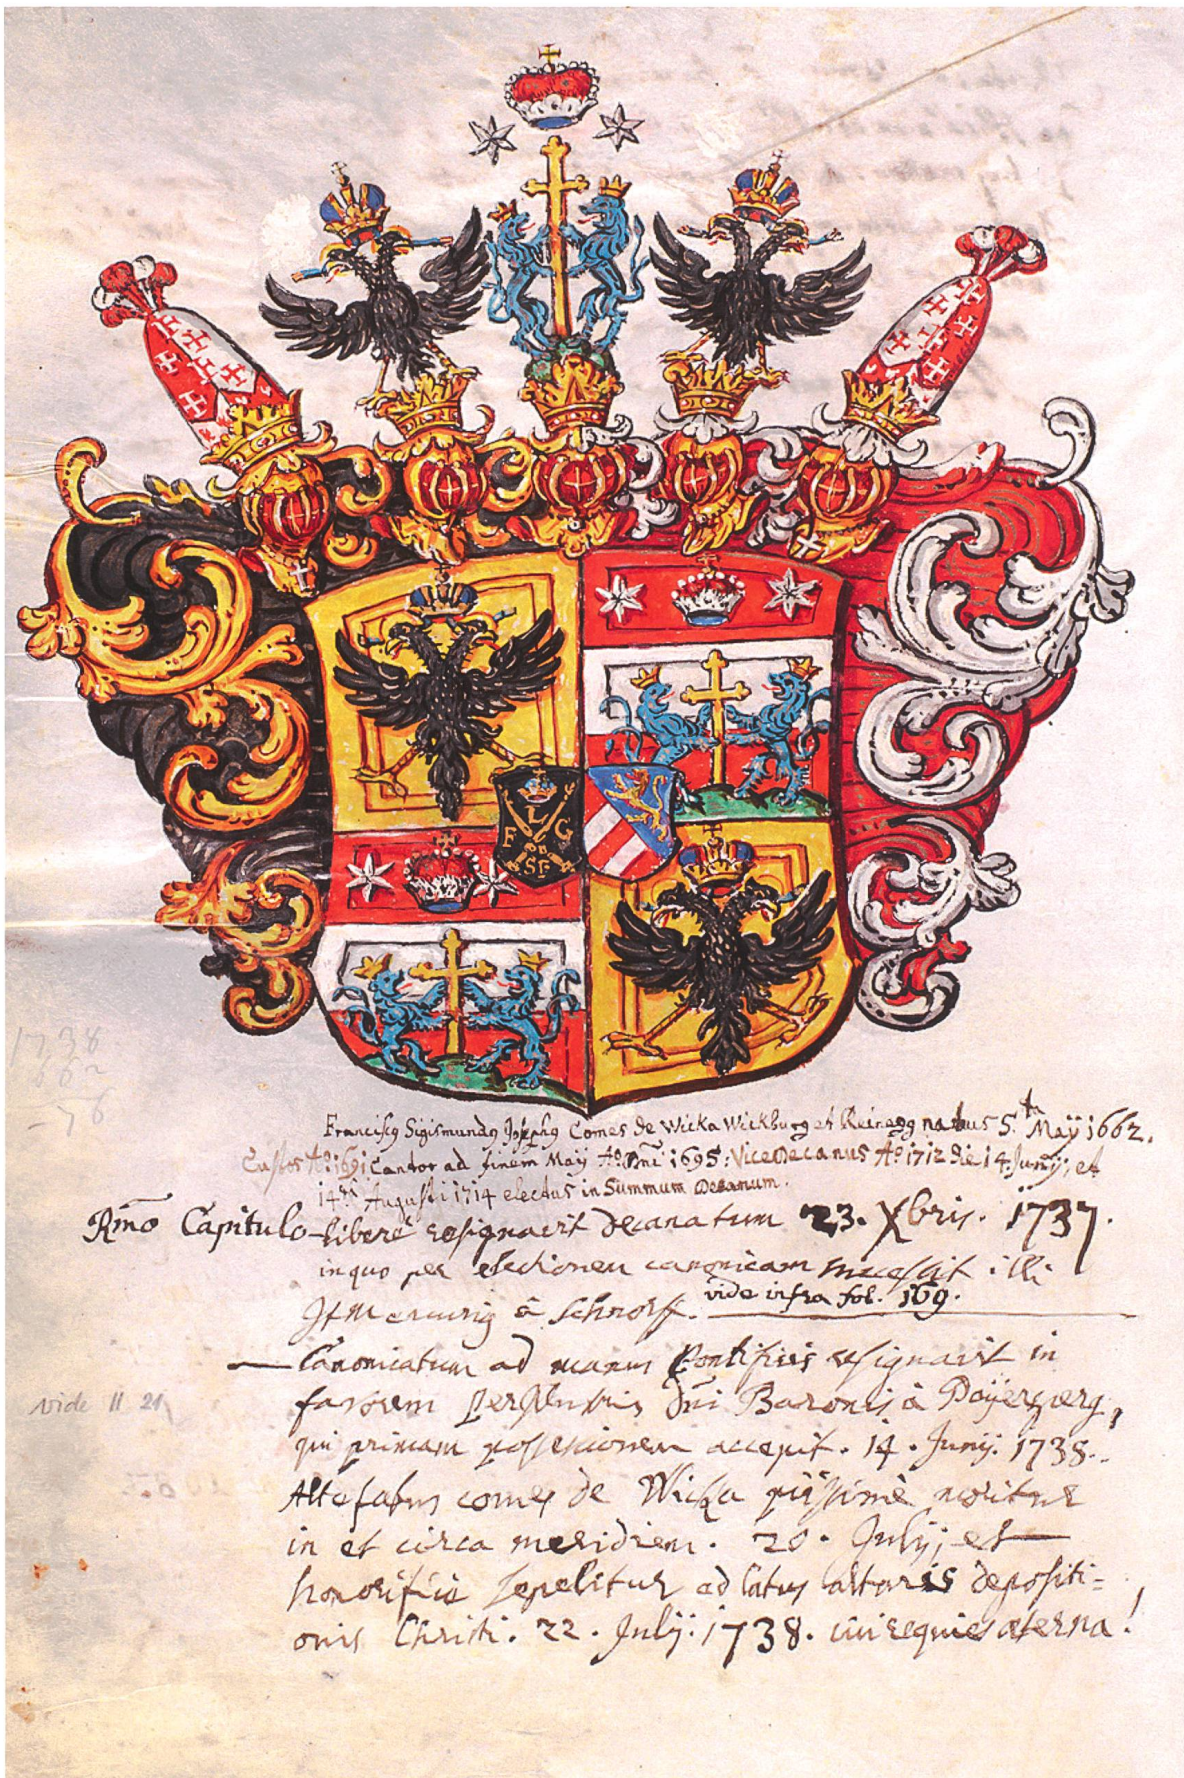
F L G
SF

Franciscus Sigismundus Josephus Comes de Wicka Wickburg et Reinegg natus 5. Maij 1662.
Custos Ao. 1691 Cantor ad finem Maij Ao. Dni 1695: Vicedecanus Ao. 1712 die 14. Junij; et 14. Augusti 1714 electus in Summum Decanum.

Rmo Capitulo liberé resignavit decanatum 23. Xbris. 1737.
in quo per electionem canonicam successit illi Jttmarus à Schrotz. vide infra fol. 169.

Canonicatum ad manus Pontificis resignavit in favorem Perillustris Dni Baronis à Poyerger, qui primam possessionem accepit. 14. Junij. 1738.
Altefatus comes de Wicka pijssimé obijt in et circa meridiem. 20. July; et honorificé sepelitur ad latus altaris depositionis Christi. 22. July. 1738. cui requies aeterna!

1738
1662
76

vide II 21